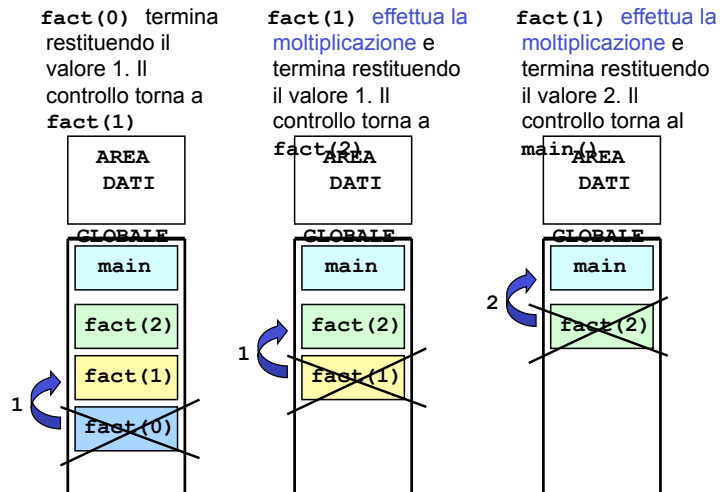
**fact(0)** termina restituendo il valore 1. Il controllo torna a **fact(1)**

AREA DATI GLOBALE

main

fact(2)

fact(1)

1

fact(0)

**fact(1)** effettua la moltiplicazione e termina restituendo il valore 1. Il controllo torna a **fact(2)**

AREA DATI GLOBALE

main

fact(2)

1

fact(1)

**fact(1)** effettua la moltiplicazione e termina restituendo il valore 2. Il controllo torna al **main()**

AREA DATI GLOBALE

main

2

fact(2)